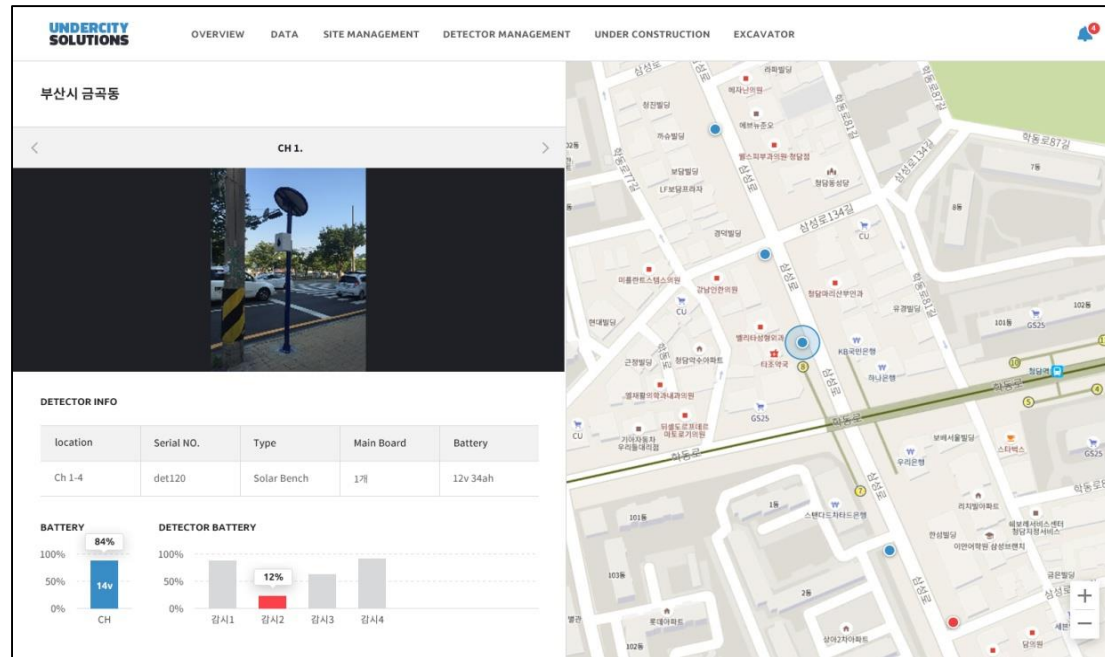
UNDERCITY SOLUTIONS

OVERVIEW DATA SITE MANAGEMENT DETECTOR MANAGEMENT UNDER CONSTRUCTION EXCAVATOR

4

부산시 금곡동

CH 1.

DETECTOR INFO

| location | Serial NO. | Type | Main Board | Battery |
|---|---|---|---|---|
| Ch 1-4 | det120 | Solar Bench | 1개 | 12v 34ah |

BATTERY

84%

100%
50%
0%

14v

CH

DETECTOR BATTERY

100%
50%
0%

12%

감시1 감시2 감시3 감시4

삼성로 학동로87길 삼성로134길 삼성로81길 학동로 CU GS25 KB국민은행 하나은행 우리은행 스타벅스 청담역 101동 102동 103동 1동 2동 7동 8동

+
−